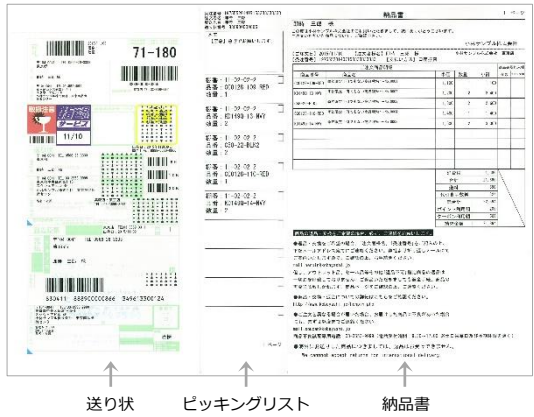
71-180

11/10

棚番：1-3P-CP-P
品番：CC0126-10B-RED
数量：1

棚番：1-3P-CP-P
品番：KS1499-15-NVY
数量：2

棚番：1-3P-CP-2
品番：C30-22-BLK2
数量：2

棚番：1-3P-CP-2
品番：CL0126-11C-RED
数量：1

棚番：1-3P-CP-2
品番：KS1499-24-NVY
数量：2

納品書

533411 8889000C0866 5494 3300 24

送り状　ピッキングリスト　納品書